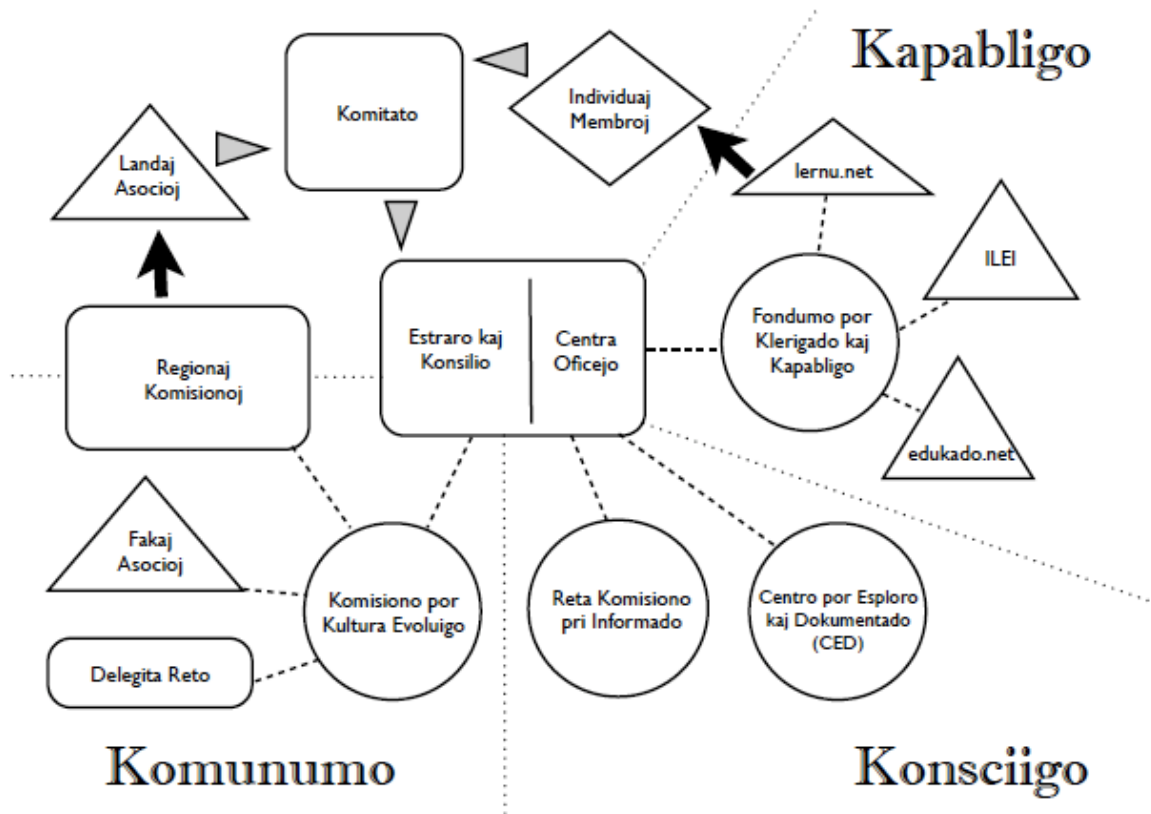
Kapabligo

Komitato

Individuaj Membroj

Landaj Asocioj

lernu.net

ILEI

Estraro kaj Konsilio

Centra Oficejo

Fondumo por Klerigado kaj Kapabligo

Regionaj Komisionoj

edukado.net

Fakaj Asocioj

Komisiono por Kultura Evoluigo

Reta Komisiono pri Informado

Centro por Esploro kaj Dokumentado (CED)

Delegita Reto

Komunumo

Konsciigo